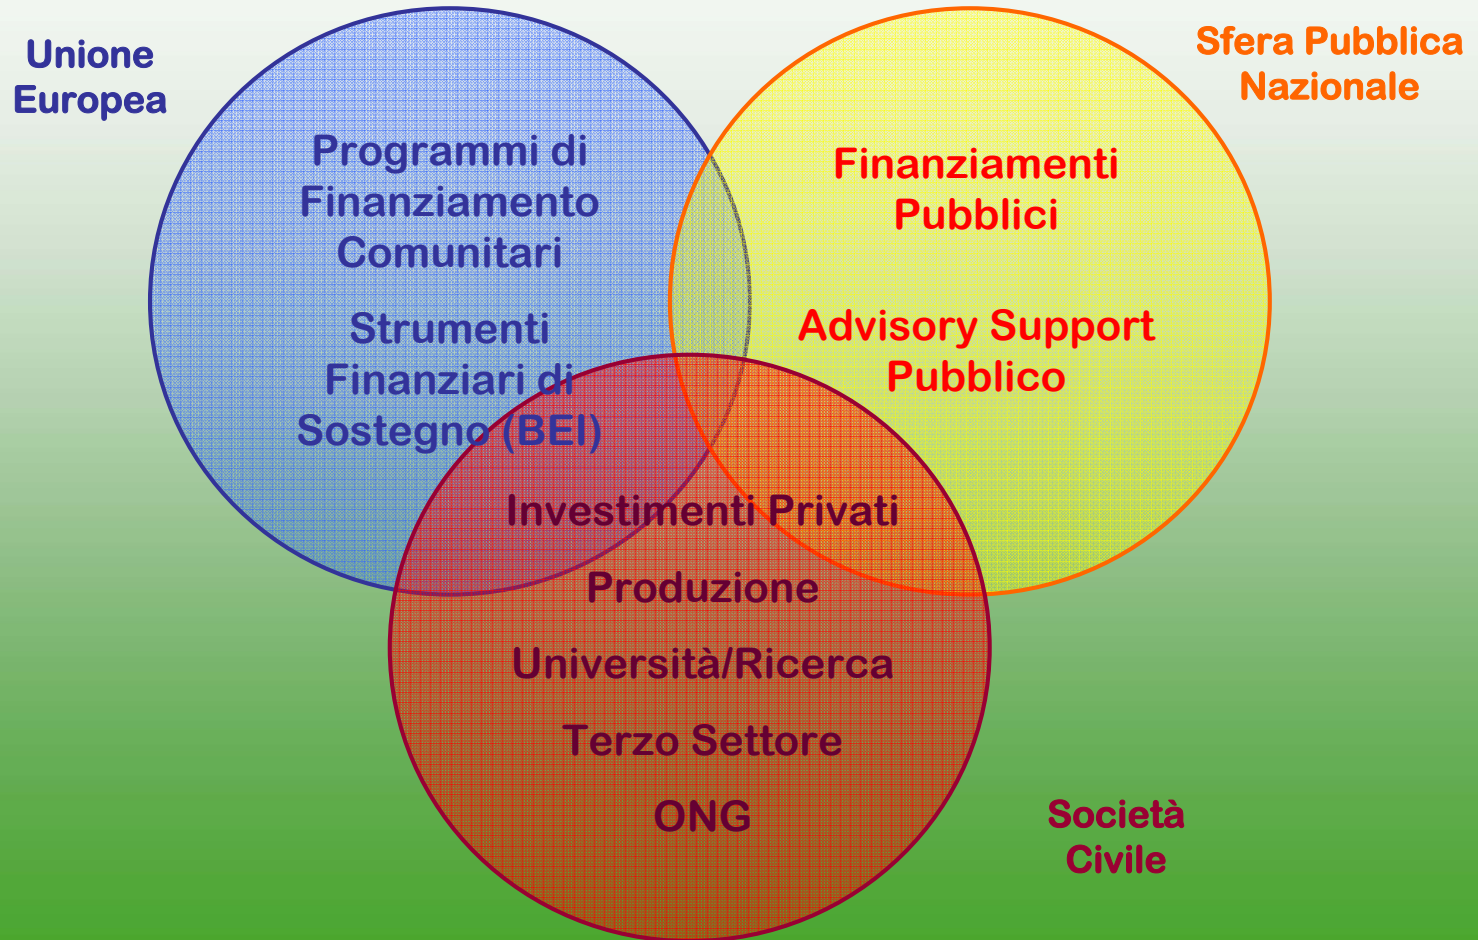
Unione Europea

Sfera Pubblica Nazionale

Programmi di Finanziamento Comunitari

Strumenti Finanziari di Sostegno (BEI)

Finanziamenti Pubblici

Advisory Support Pubblico

Investimenti Privati

Produzione

Università/Ricerca

Terzo Settore

ONG

Società Civile